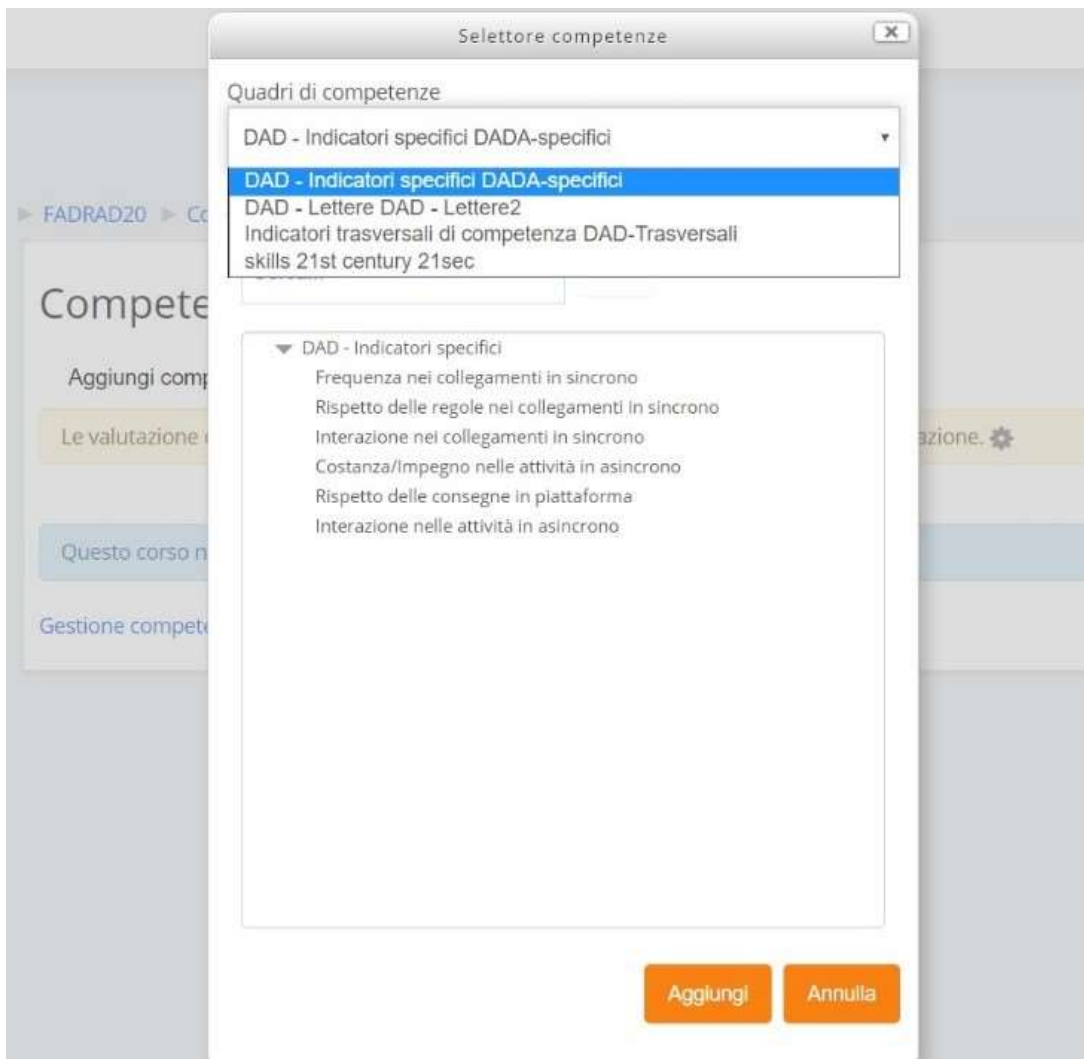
Selettore competenze

Quadri di competenze

DAD - Indicatori specifici DADA-specifici

DAD - Indicatori specifici DADA-specifici
DAD - Lettere DAD - Lettere2
Indicatori trasversali di competenza DAD-Trasversali
skills 21st century 21sec

FADRAD20 ► Co

Compete

Aggiungi comp

Le valutazione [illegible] azione.

Questo corso n

Gestione compet

DAD - Indicatori specifici
Frequenza nei collegamenti in sincrono
Rispetto delle regole nei collegamenti in sincrono
Interazione nei collegamenti in sincrono
Costanza/Impegno nelle attività in asincrono
Rispetto delle consegne in piattaforma
Interazione nelle attività in asincrono

Aggiungi
Annulla